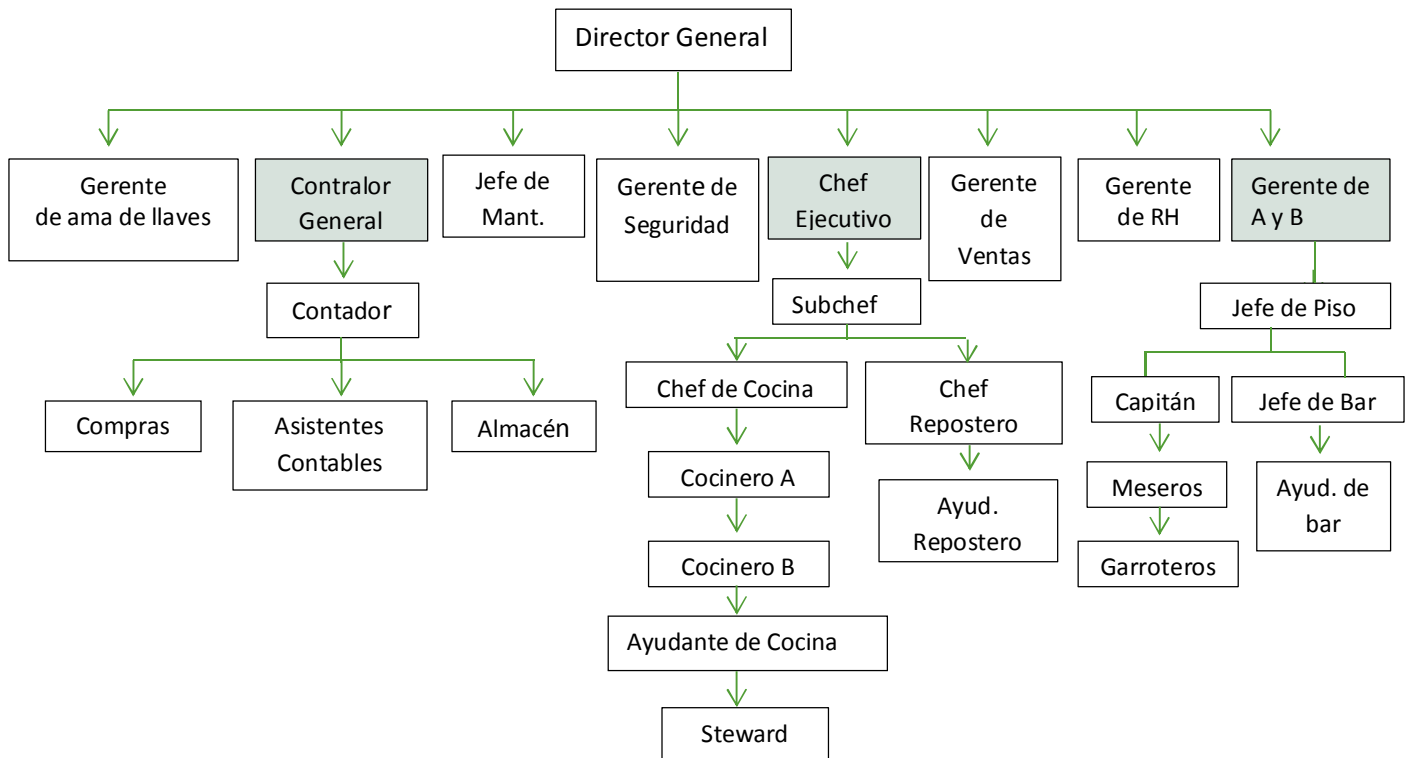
Director General

Gerente de ama de llaves

Contralor General

Contador

Compras

Asistentes Contables

Almacén

Jefe de Mant.

Gerente de Seguridad

Chef Ejecutivo

Subchef

Chef de Cocina

Cocinero A

Cocinero B

Ayudante de Cocina

Steward

Chef Repostero

Ayud. Repostero

Gerente de Ventas

Gerente de RH

Gerente de A y B

Jefe de Piso

Capitán

Meseros

Garroteros

Jefe de Bar

Ayud. de bar